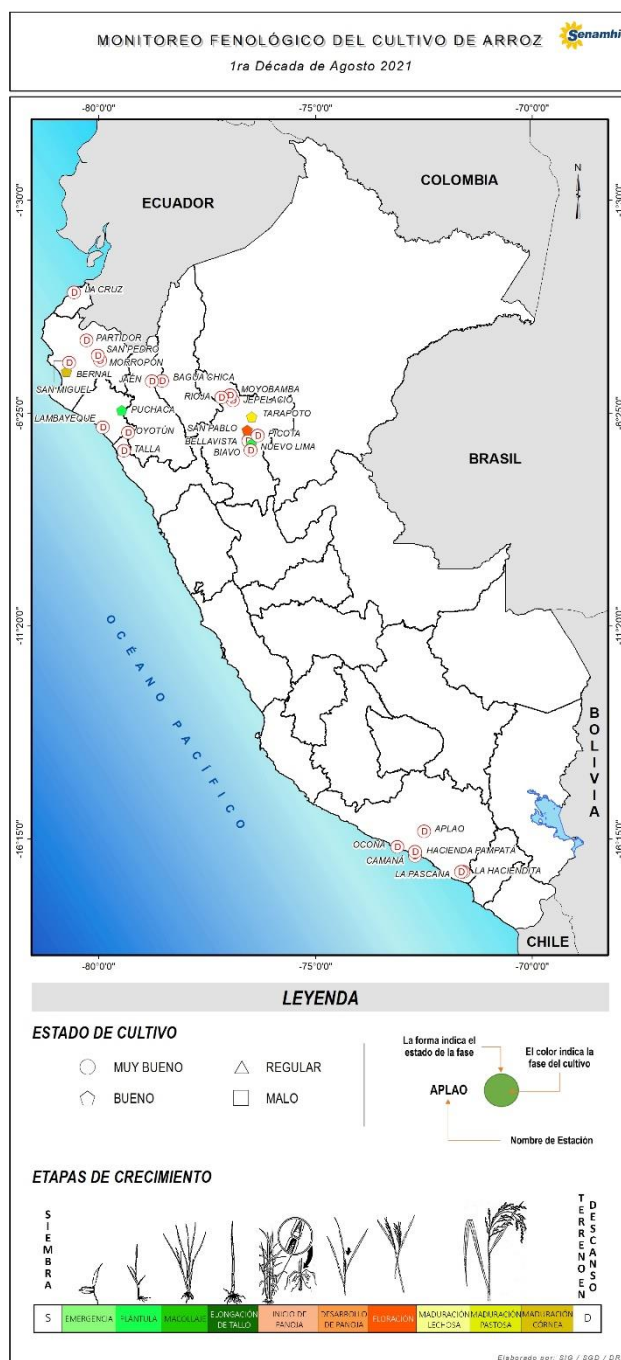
MONITOREO FENOLÓGICO DEL CULTIVO DE ARROZ
Senamhi
1ra Década de Agosto 2021

-80°0'0"
-75°0'0"
-70°0'0"
-1°30'0"
-6°25'0"
-11°20'0"
-16°15'0"
N

COLOMBIA
ECUADOR
BRASIL
BOLIVIA
CHILE
OCÉANO PACÍFICO

LA CRUZ
PARTIDOR
SAN PEDRO
MORROPÓN
BERNAL
SAN MIGUEL
JAÉN
BAGUA CHICA
RIOJA
MOYOBAMBA
JEPELACIO
TARAPOTO
PUCHACA
LAMBAYEQUE
OYOTÚN
TALLA
SAN PABLO
PICOTA
BELLAVISTA
BIAVO
NUEVO LIMA
APLAO
OCOÑA
CAMANÁ
HACIENDA PAMPATA
LA PASCANA
LA HACIENDITA
D

-80°0'0"
-75°0'0"
-70°0'0"

LEYENDA

ESTADO DE CULTIVO
MUY BUENO
BUENO
REGULAR
MALO

La forma indica el estado de la fase
El color indica la fase del cultivo
APLAO
Nombre de Estación

ETAPAS DE CRECIMIENTO
SIEMBRA
TERRENO EN DESCANSO

| S | EMERGENCIA | PLÁNTULA | MACOLLAJE | ELONGACIÓN DE TALLO | INICIO DE PANOJA | DESARROLLO DE PANOJA | FLORACIÓN | MADURACIÓN LECHOSA | MADURACIÓN PASTOSA | MADURACIÓN CÓRNEA | D |
|---|---|---|---|---|---|---|---|---|---|---|---|

Elaborado por: SIG / SGD / DR